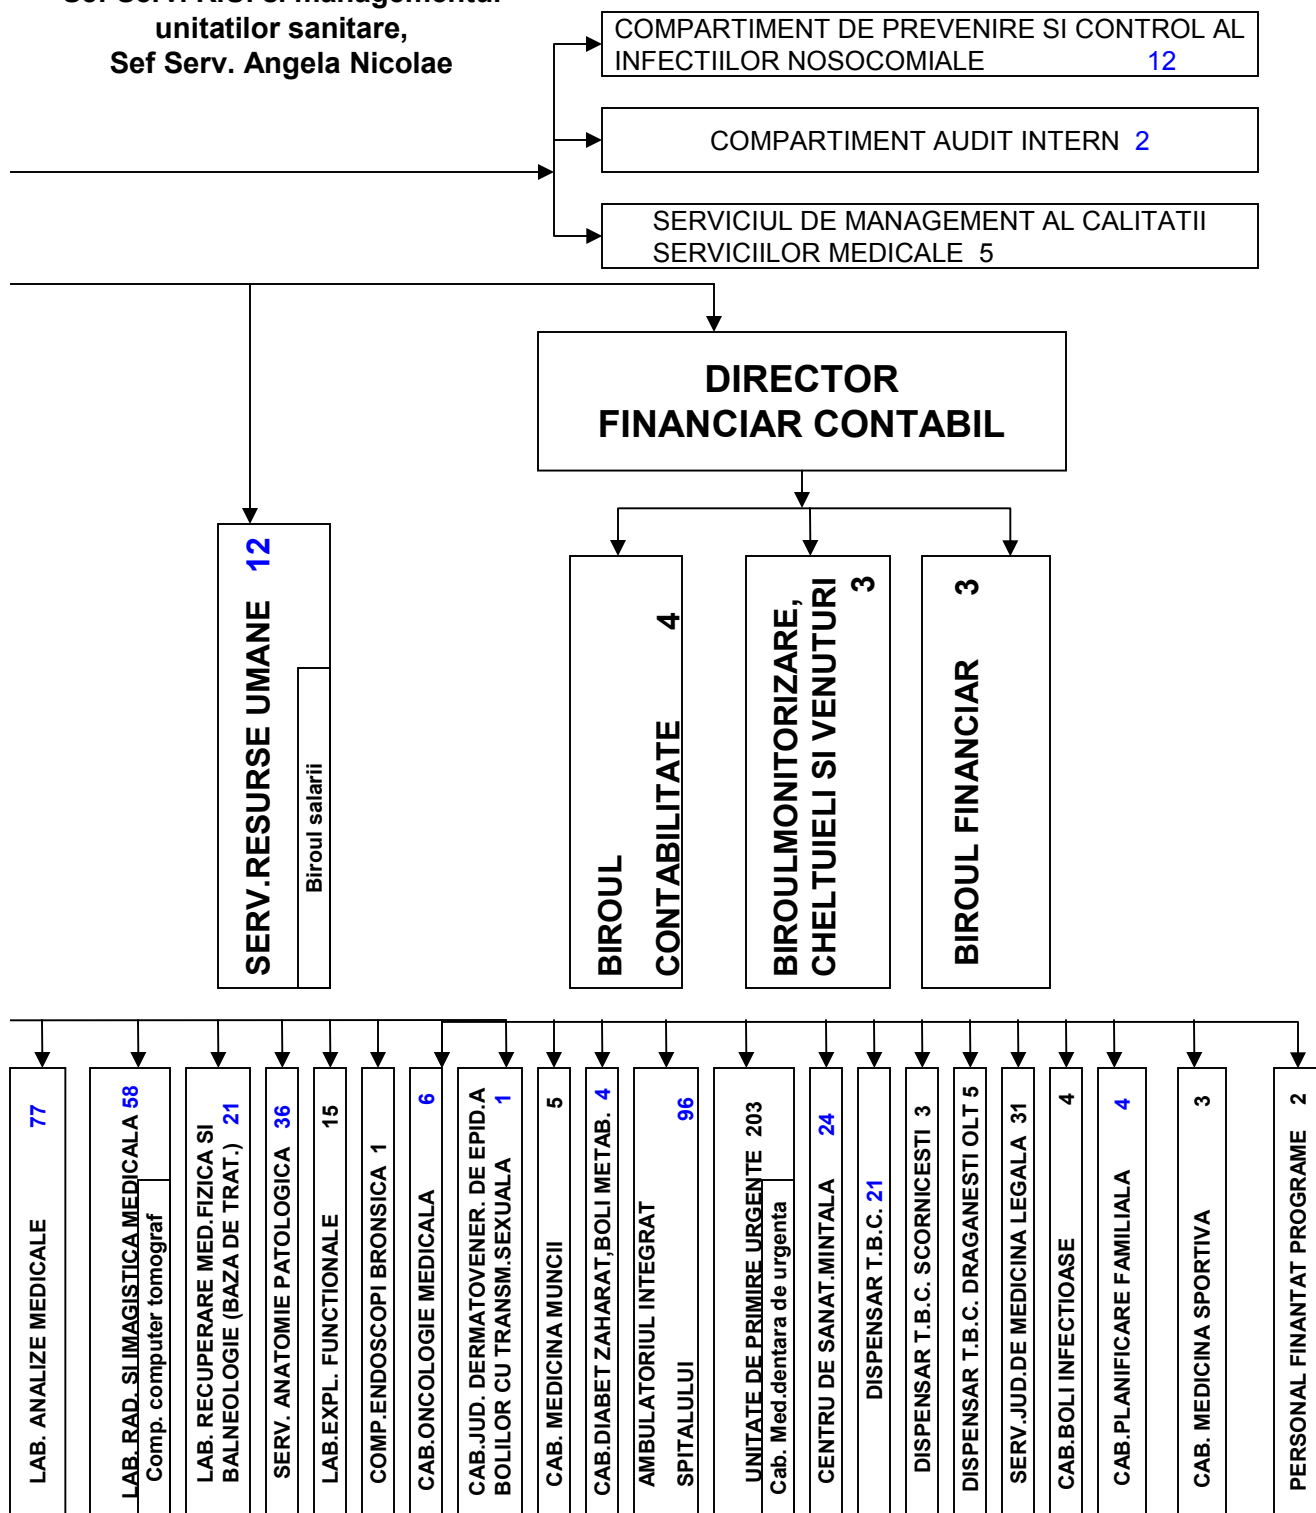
Sef Serv. RUC. si managementul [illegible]
unitatilor sanitare,
Sef Serv. Angela Nicolae

COMPARTIMENT DE PREVENIRE SI CONTROL AL INFECTIILOR NOSOCOMIALE 12

COMPARTIMENT AUDIT INTERN 2

SERVICIUL DE MANAGEMENT AL CALITATII SERVICIILOR MEDICALE 5

DIRECTOR FINANCIAR CONTABIL

SERV.RESURSE UMANE 12
Biroul salarii

BIROUL CONTABILITATE 4

BIROULMONITORIZARE, CHELTUIELI SI VENUTURI 3

BIROUL FINANCIAR 3

LAB. ANALIZE MEDICALE 77

LAB. RAD. SI IMAGISTICA MEDICALA 58
Comp. computer tomograf

LAB. RECUPERARE MED.FIZICA SI BALNEOLOGIE (BAZA DE TRAT.) 21

SERV. ANATOMIE PATOLOGICA 36

LAB.EXPL. FUNCTIONALE 15

COMP.ENDOSCOPI BRONSICA 1

CAB.ONCOLOGIE MEDICALA 6

CAB.JUD. DERMATOVENER. DE EPID.A BOLILOR CU TRANSM.SEXUALA 1

CAB. MEDICINA MUNCII 5

CAB.DIABET ZAHARAT,BOLI METAB. 4

AMBULATORIUL INTEGRAT SPITALULUI 96

UNITATE DE PRIMIRE URGENTE 203
Cab. Med.dentara de urgenta

CENTRU DE SANAT.MINTALA 24

DISPENSAR T.B.C. 21

DISPENSAR T.B.C. SCORNICESTI 3

DISPENSAR T.B.C. DRAGANESTI OLT 5

SERV.JUD.DE MEDICINA LEGALA 31

CAB.BOLI INFECTIOASE 4

CAB.PLANIFICARE FAMILIALA 4

CAB. MEDICINA SPORTIVA 3

PERSONAL FINANTAT PROGRAME 2